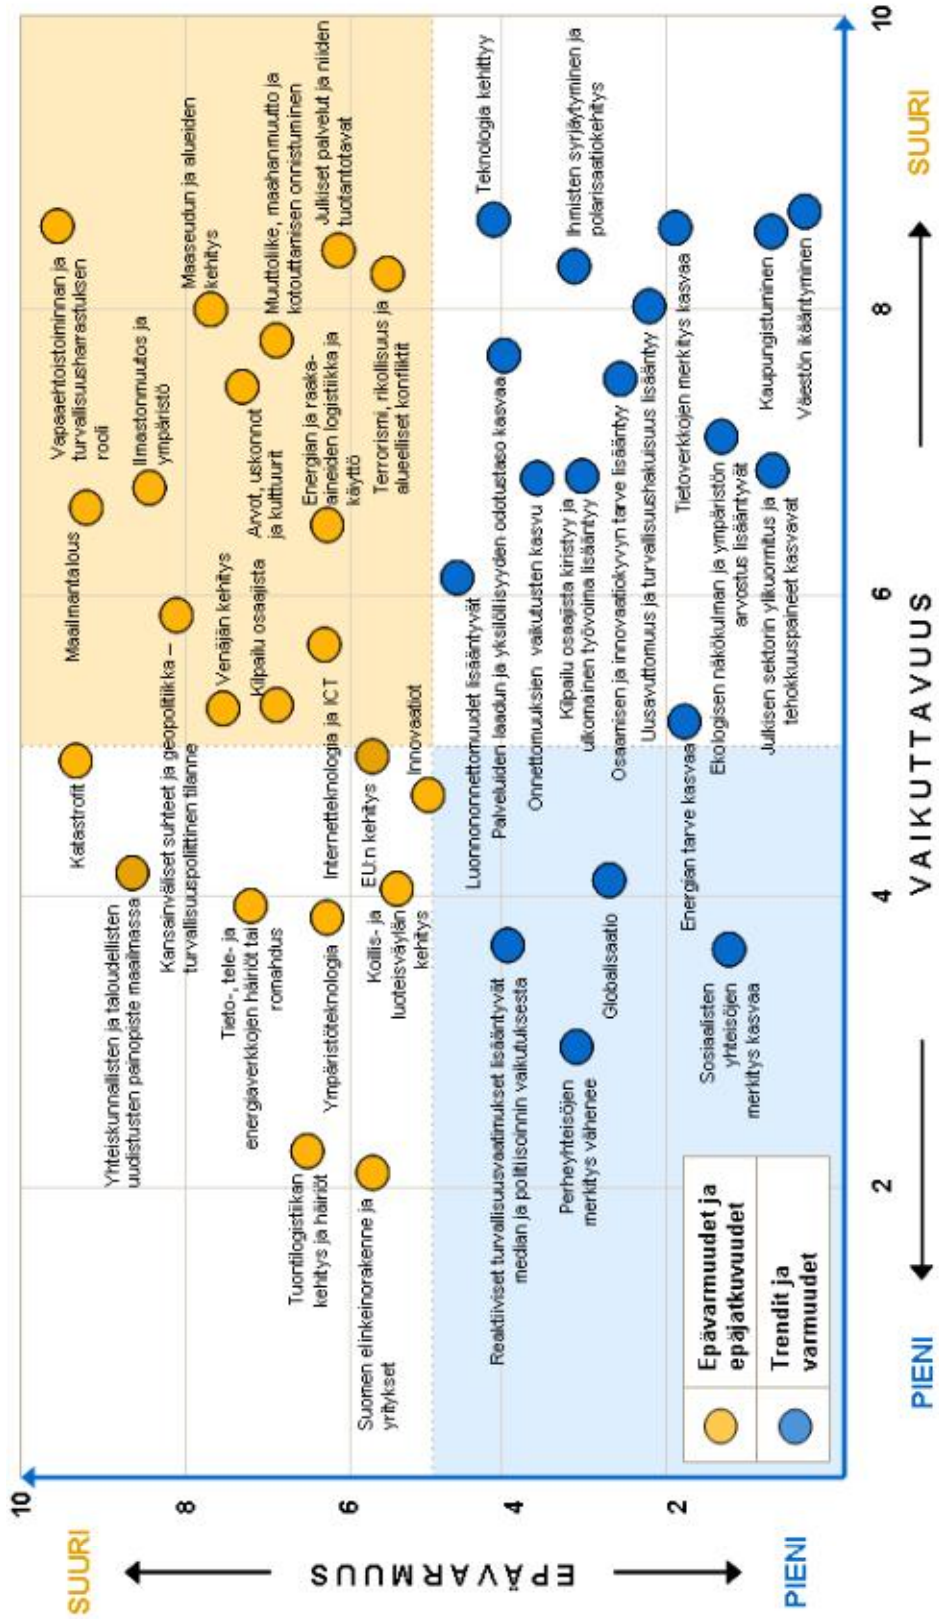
SUURI
EPÄVARMUUS
PIENI
10
8
6
4
2
2
4
6
8
10
VAIKUTTAVUUS
PIENI
SUURI

Vapaaehtoistoiminnan ja turvallisuusharrastuksen rooli
Ilmastonmuutos ja ympäristö
Maaseudun ja alueiden kehitys
Muuttoliike, maahanmuutto ja kotouttamisen onnistuminen
Julkiset palvelut ja niiden tuotantotavat
Arvot, uskonnot ja kulttuurit
Energian ja raaka-aineiden logistiikka ja käyttö
Terrorismi, rikollisuus ja alueelliset konfliktit
Maailmantalous
Venäjän kehitys
Kilpailu osaajista
Kansainväliset suhteet ja geopolitiikka – turvallisuuspoliittinen tilanne
Internetteknologia ja ICT
Katastrofit
Innovaatiot
EU:n kehitys
Yhteiskunnallisten ja taloudellisten uudistusten painopiste maailmassa
Tieto-, tele- ja energiaverkkojen häiriöt tai romahdus
Ympäristöteknologia
Kollis- ja luotesiväylän kehitys
Tuontilogistiikan kehitys ja häiriöt
Suomen elinkeinorakenne ja yritykset

Teknologia kehittyy
Ihmisten syrjäytyminen ja polarisaatiokehitys
Luonnononnettomuudet lisääntyvät
Palveluiden laadun ja yksilöllisyyden odotustaso kasvaa
Onnettomuuksien vaikutusten kasvu
Kilpailu osaajista kiristyy ja ulkomainen työvoima lisääntyy
Osaamisen ja innovaatiokyvyn tarve lisääntyy
Uusavuttomuus ja turvallisuushakuisuus lisääntyy
Tietoverkkojen merkitys kasvaa
Ekologisen näkökulman ja ympäristön arvostus lisääntyvät
Julkisen sektorin ylikuormitus ja tehokkuuspaineet kasvavat
Kaupungistuminen
Väestön ikääntyminen
Energian tarve kasvaa
Globalisaatio
Reaktiiviset turvallisuusvaatimukset lisääntyvät median ja politisoinnin vaikutuksesta
Perheyhteisöjen merkitys vähenee
Sosiaalisten yhteisöjen merkitys kasvaa

Epävarmuudet ja epäjatkuvuudet
Trendit ja varmuudet